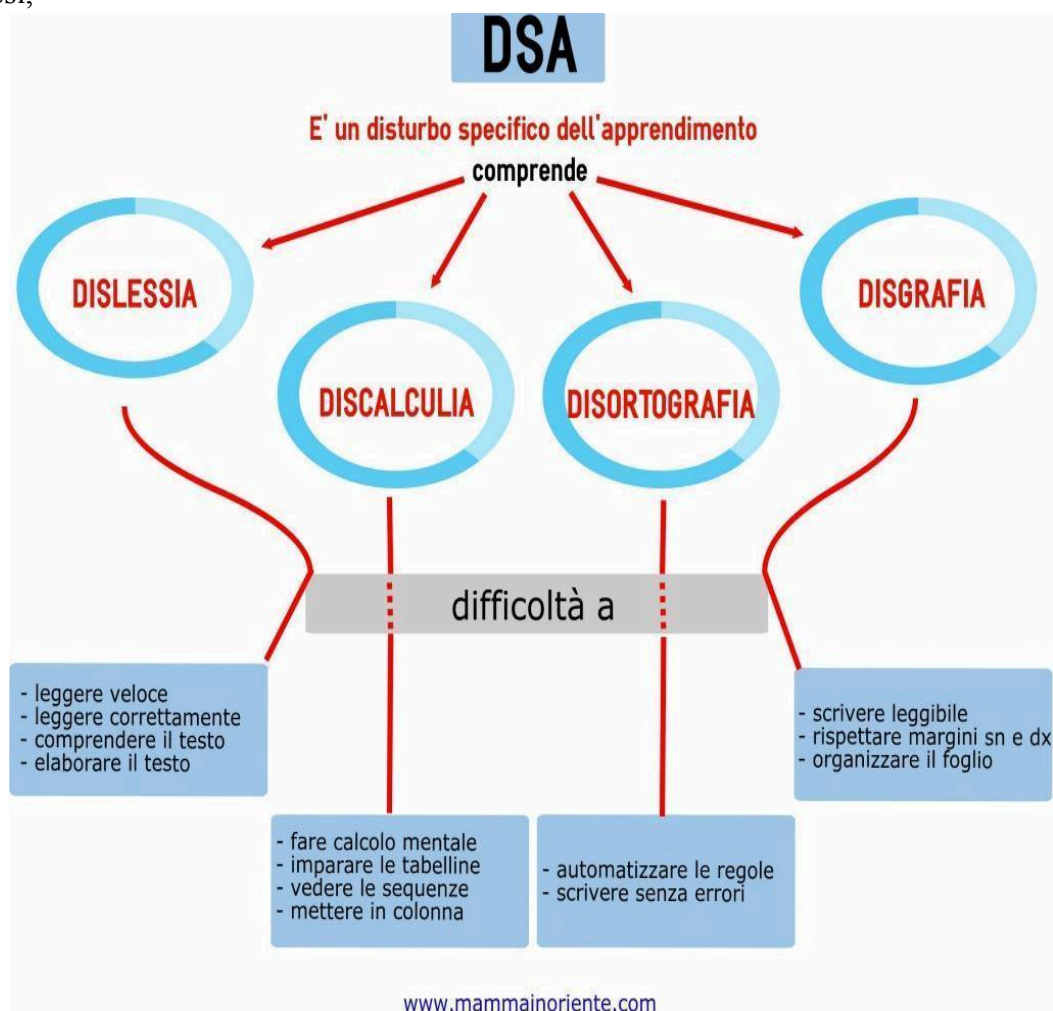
DSA

E' un disturbo specifico dell'apprendimento

comprende

DISLESSIA

DISCALCULIA

DISORTOGRAFIA

DISGRAFIA

difficoltà a

- leggere veloce
- leggere correttamente
- comprendere il testo
- elaborare il testo

- fare calcolo mentale
- imparare le tabelline
- vedere le sequenze
- mettere in colonna

- automatizzare le regole
- scrivere senza errori

- scrivere leggibile
- rispettare margini sn e dx
- organizzare il foglio

www.mammainoriente.com